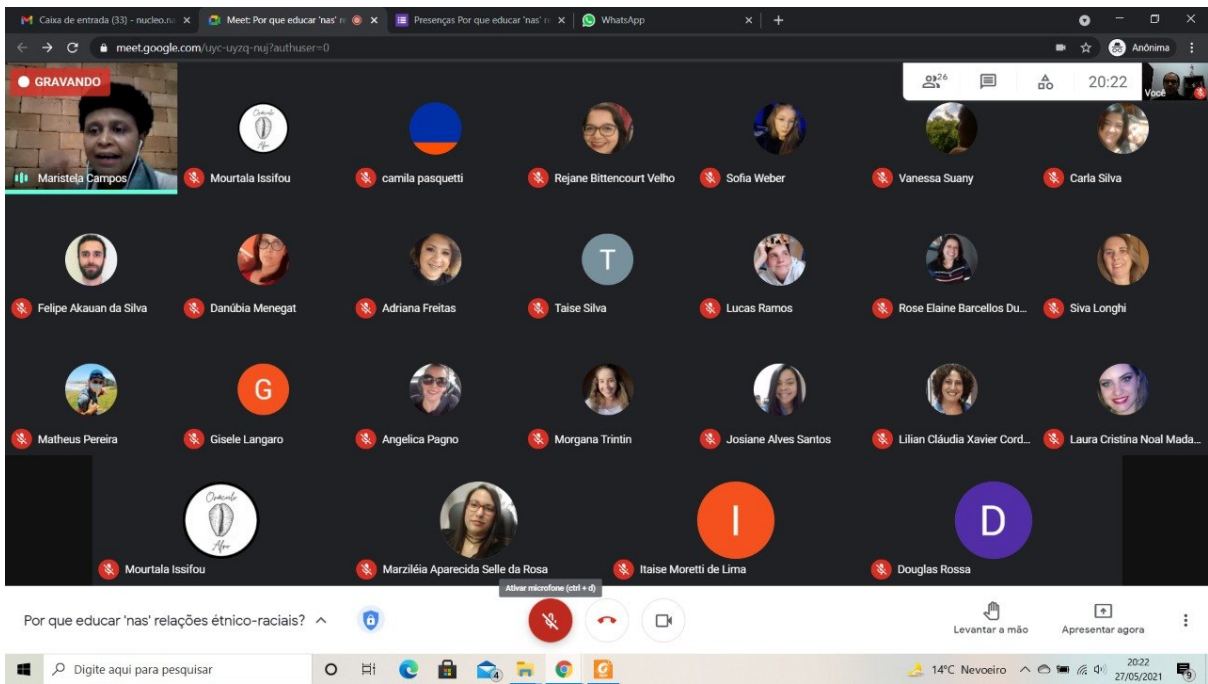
Caixa de entrada (33) - nucleo.n ×
Meet: Por que educar 'nas' r ×
Presenças Por que educar 'nas' r ×
WhatsApp ×
+

meet.google.com/uyc-uyzq-nuj?authuser=0
Anônima

GRAVANDO
26
20:22
Você

Maristela Campos
Mourtala Issifou
camila pasquetti
Rejane Bittencourt Velho
Sofia Weber
Vanessa Suany
Carla Silva

Felipe Akauan da Silva
Danúbia Menegat
Adriana Freitas
T
Taise Silva
Lucas Ramos
Rose Elaine Barcellos Du...
Siva Longhi

Matheus Pereira
G
Gisele Langaro
Angelica Pagno
Morgana Trintin
Josiane Alves Santos
Lilian Cláudia Xavier Cord...
Laura Cristina Noal Mada...

Oráculo Afro
Mourtala Issifou
Marzileia Aparecida Selle da Rosa
I
Itaise Moretti de Lima
D
Douglas Rossa

Ativar microfone (ctrl + d)

Por que educar 'nas' relações étnico-raciais?
Levantar a mão
Apresentar agora

Digite aqui para pesquisar
14°C Nevoeiro
20:22
27/05/2021